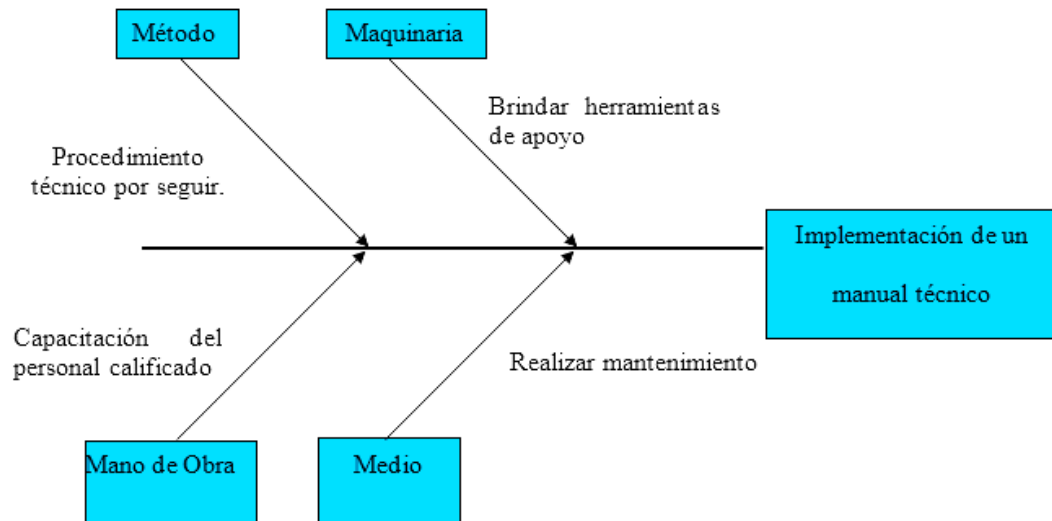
Método

Maquinaria

Brindar herramientas de apoyo

Procedimiento técnico por seguir.

Implementación de un manual técnico

Capacitación del personal calificado

Realizar mantenimiento

Mano de Obra

Medio